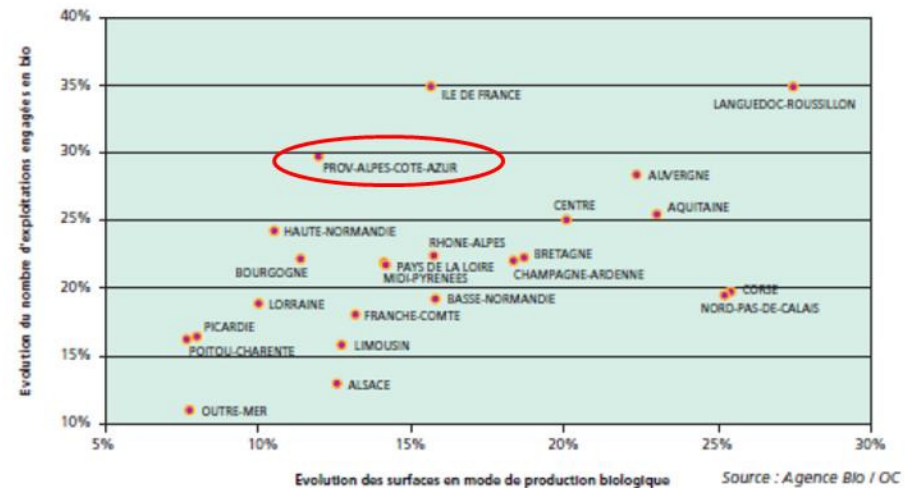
Evolution du nombre d'exploitations engagées en bio

40%
35%
30%
25%
20%
15%
10%

ILE DE FRANCE
LANGUEDOC-ROUSSILLON
PROV-ALPES-COTE-AZUR
AUVERGNE
CENTRE
AQUITAINE
HAUTE-NORMANDIE
RHONE-ALPES
BRETAGNE
BOURGOGNE
PAYS DE LA LOIRE
MIDI-PYRENEES
CHAMPAGNE-ARDENNE
CORSE
NORD-PAS-DE-CALAIS
LORRAINE
BASSE-NORMANDIE
FRANCHE-COMTE
PICARDIE
POITOU-CHARENTE
LIMOUSIN
ALSACE
OUTRE-MER

5%
10%
15%
20%
25%
30%

Evolution des surfaces en mode de production biologique

Source : Agence Bio / OC